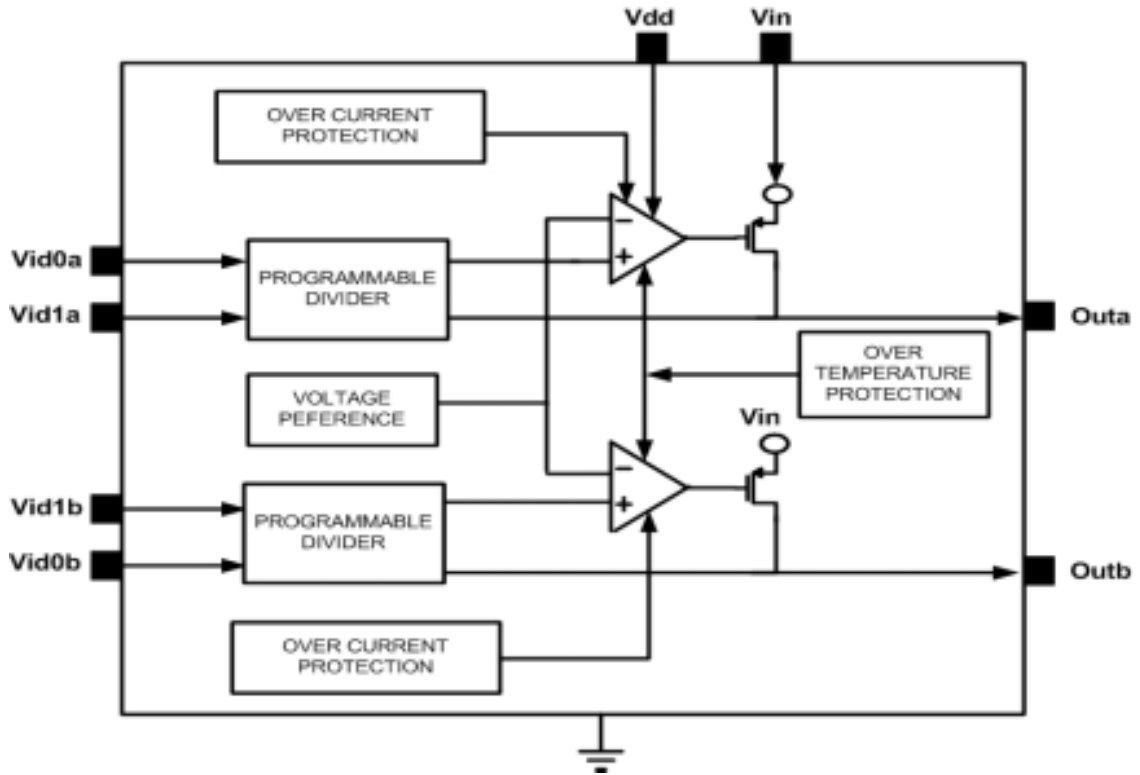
Vdd

Vin

OVER CURRENT PROTECTION

Vid0a

Vid1a

PROGRAMMABLE DIVIDER

−

+

Outa

OVER TEMPERATURE PROTECTION

VOLTAGE PEFERENCE

Vin

−

+

Vid1b

Vid0b

PROGRAMMABLE DIVIDER

Outb

OVER CURRENT PROTECTION